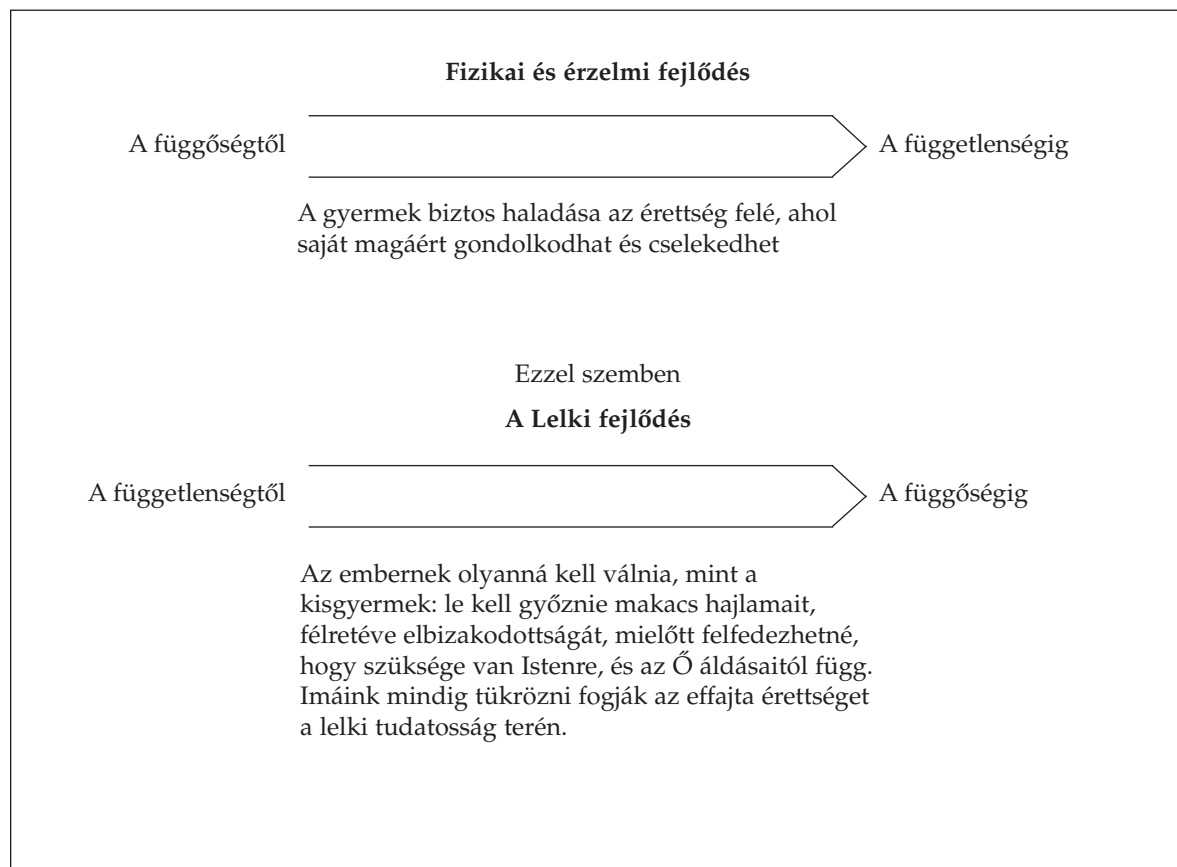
**Fizikai és érzelmi fejlődés**

A függőségtől

A függetlenségig

A gyermek biztos haladása az érettség felé, ahol saját magáért gondolkodhat és cselekedhet

Ezzel szemben

**A Lelki fejlődés**

A függetlenségtől

A függőségig

Az embernek olyanná kell válnia, mint a kisgyermek: le kell győznie makacs hajlamait, félretéve elbizakodottságát, mielőtt felfedezhetné, hogy szüksége van Istenre, és az Ő áldásaitól függ. Imáink mindig tükrözni fogják az effajta érettséget a lelki tudatosság terén.